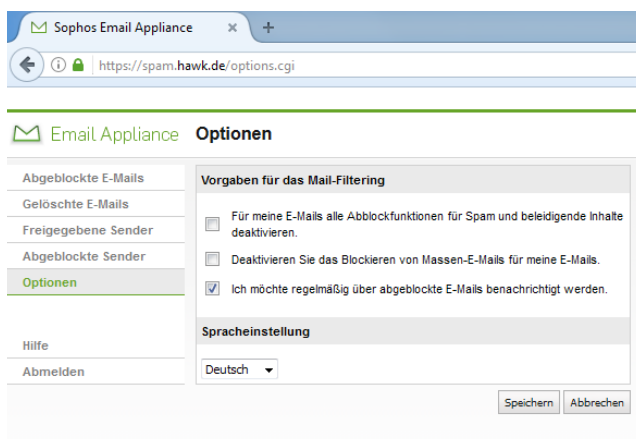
Sophos Email Appliance ×

+

https://spam.hawk.de/options.cgi

Email Appliance Optionen

Abgeblockte E-Mails
Gelöschte E-Mails
Freigegebene Sender
Abgeblockte Sender
Optionen

Hilfe
Abmelden

Vorgaben für das Mail-Filtering

Für meine E-Mails alle Abblockfunktionen für Spam und beleidigende Inhalte deaktivieren.

Deaktivieren Sie das Blockieren von Massen-E-Mails für meine E-Mails.

Ich möchte regelmäßig über abgeblockte E-Mails benachrichtigt werden.

Spracheinstellung

Deutsch

Speichern Abbrechen